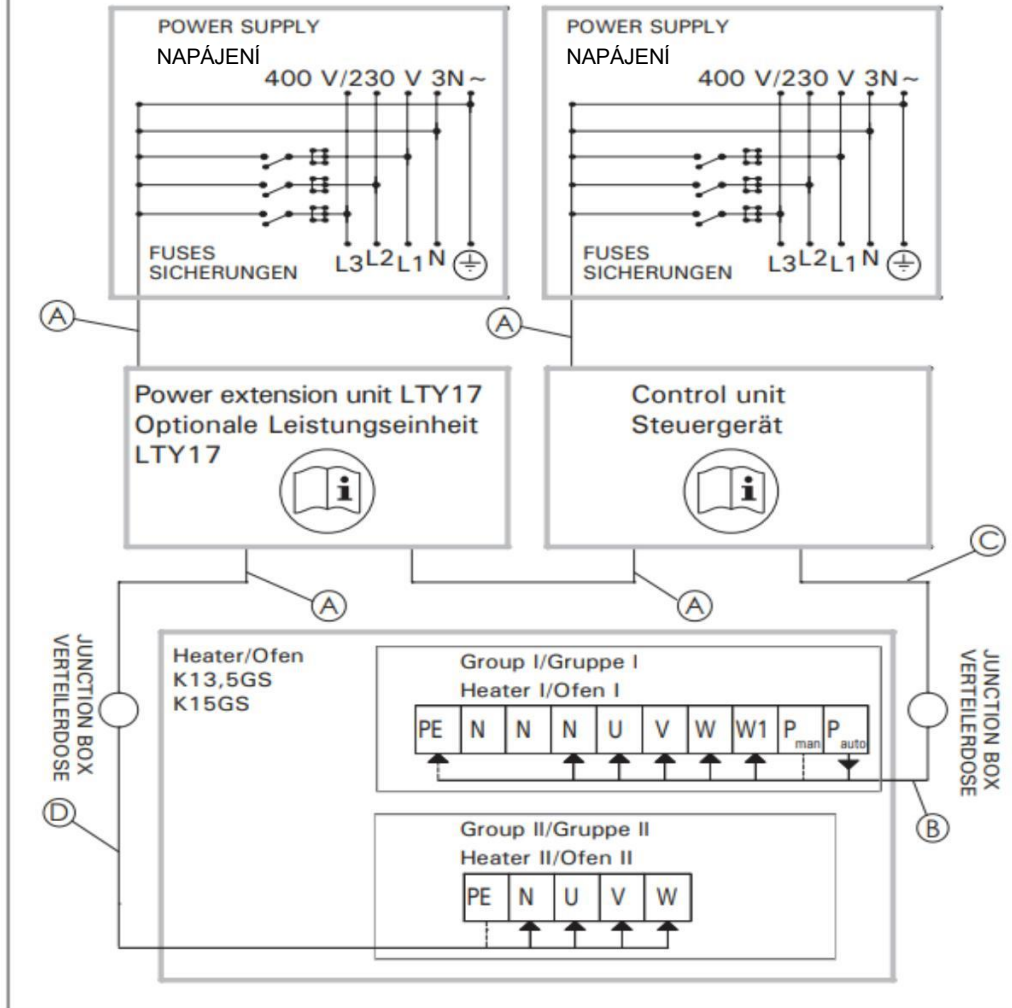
POWER SUPPLY
NAPÁJENÍ
400 V/230 V 3N~

FUSES
SICHERUNGEN
L3 L2 L1 N

POWER SUPPLY
NAPÁJENÍ
400 V/230 V 3N~

FUSES
SICHERUNGEN
L3 L2 L1 N

A

A

Power extension unit LTY17
Optionale Leistungseinheit LTY17

Control unit
Steuergerät

C

A

A

JUNCTION BOX
VERTEILERDOSE

Heater/Ofen
K13,5GS
K15GS

Group I/Gruppe I
Heater I/Ofen I

| PE | N | N | N | U | V | W | W1 | $P_{man}$ | $P_{auto}$ |
|---|---|---|---|---|---|---|---|---|---|

JUNCTION BOX
VERTEILERDOSE

D

B

Group II/Gruppe II
Heater II/Ofen II

| PE | N | U | V | W |
|---|---|---|---|---|